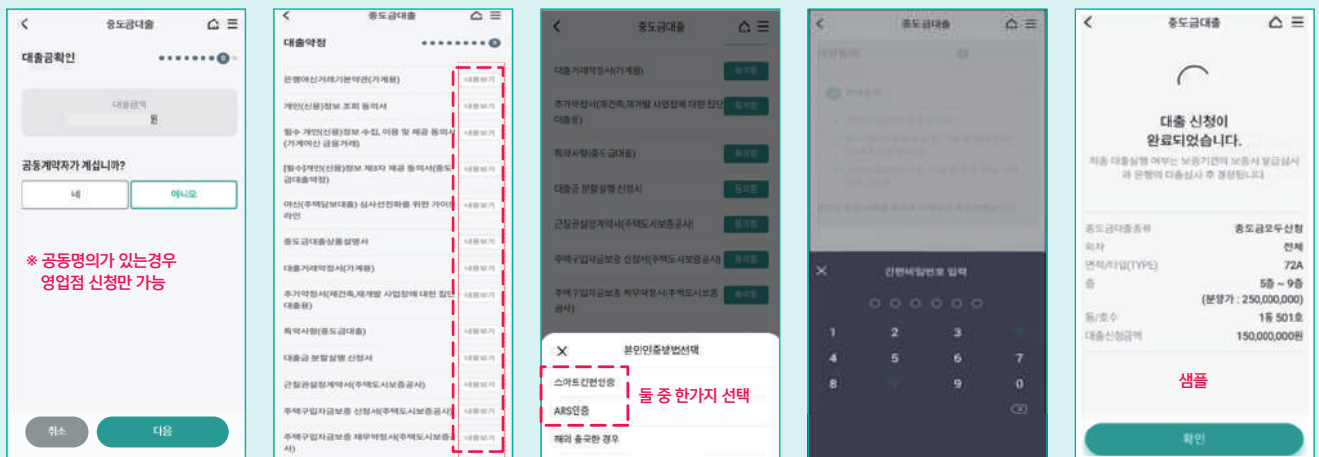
중도금대출

대출금확인

대출금액
원

공동계약자가 계십니까?

네
아니오

※ 공동명의가 있는경우 영업점 신청만 가능

취소
다음

중도금대출

대출약정

은행여신거래기본약관(가계용)
개인(신용)정보 조회 동의서
필수 개인(신용)정보 수집, 이용 및 제공 동의서(가계여신 금융거래)
[필수개인(신용)정보 제3자 제공 동의서(중도금대출약정)
여신(주택담보대출) 심사선진화를 위한 가이드라인
중도금대출상품설명서
대출거래약정서(가계용)
추가약정서(재건축,재개발 사업장에 대한 집단대출용)
특약사항(중도금대출)
대출금 분할실행 신청서
근질권설정계약서(주택도시보증공사)
주택구입자금보증 신청서(주택도시보증공사)
주택구입자금보증 채무약정서(주택도시보증공사)

내용보기
내용보기
내용보기
내용보기
내용보기
내용보기
내용보기
내용보기
내용보기
내용보기
내용보기
내용보기
내용보기

중도금대출

대출거래약정서(가계용)
추가약정서(재건축,재개발 사업장에 대한 집단대출용)
특약사항(중도금대출)
대출금 분할실행 신청서
근질권설정계약서(주택도시보증공사)
주택구입자금보증 신청서(주택도시보증공사)
주택구입자금보증 채무약정서(주택도시보증공사)

동의함
동의함
동의함
동의함
동의함
동의함
동의함

본인인증방법선택
스마트간편인증
ARS인증
해외 출국한 경우

둘 중 한가지 선택

중도금대출

간편비밀번호 입력

1 2 3
4 5 6 7
8 9 0

중도금대출

대출 신청이 완료되었습니다.

최종 대출실행 여부는 보증기관의 보증서 발급심사와 은행의 대출심사 후 결정됩니다.

중도금대출종류 중도금모두신청
회차 전체
면적/타입(TYPE) 72A
층 5층 ~ 9층
(분양가 : 250,000,000)
동/호수 1동 501호
대출신청금액 150,000,000원

샘플

확인